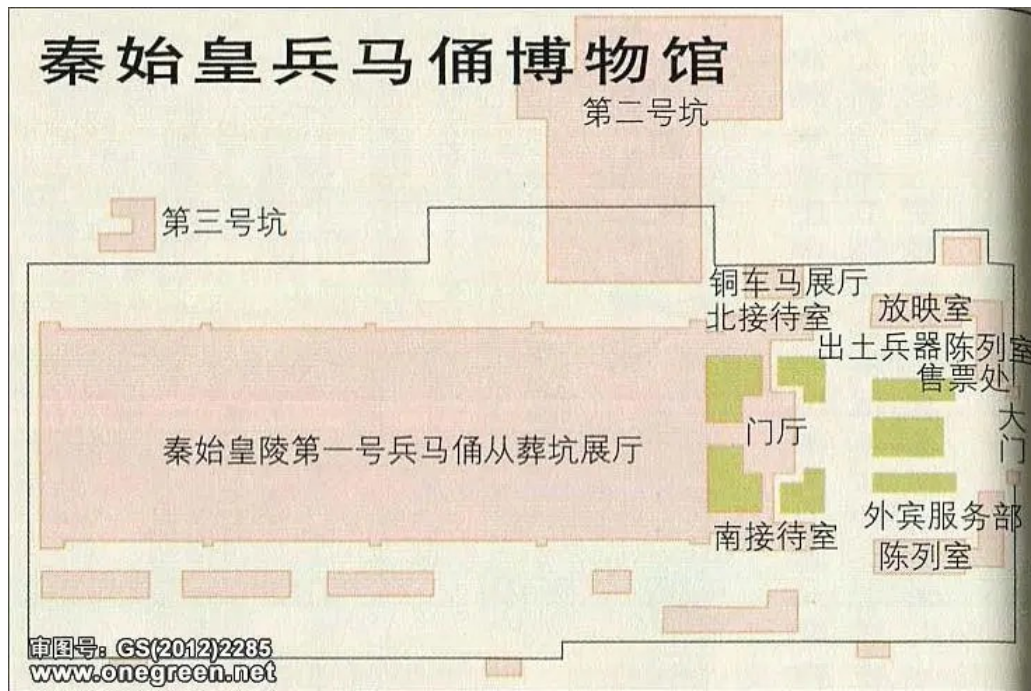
秦始皇兵马俑博物馆

第二号坑

第三号坑

铜车马展厅

北接待室

放映室

出土兵器陈列室

售票处

大门

门厅

秦始皇陵第一号兵马俑从葬坑展厅

南接待室

外宾服务部

陈列室

审图号: GS(2012)2285
www.onegreen.net